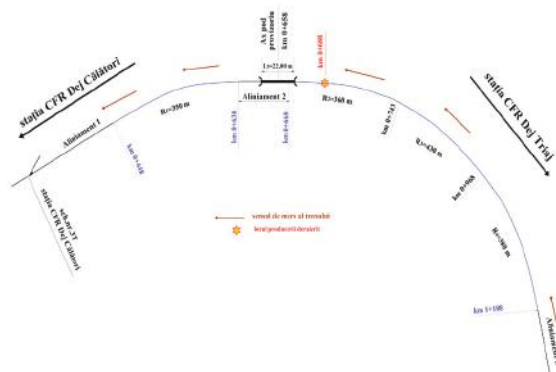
stația CFR Dej Călători

Ax pod provizoriu km 0+658

L=22,00 m

km 0+680

stația CFR Dej Triaj

R=350 m

Aliniament 2

R=365 m

Aliniament 1

km 0+448

km 0+638

km 0+668

km 0+743

R=430 m

km 0+868

R=300 m

sch. nr.37 stația CFR Dej Călători

sensul de mers al trenului

locul producerii deraierii

km 1+100

Aliniament